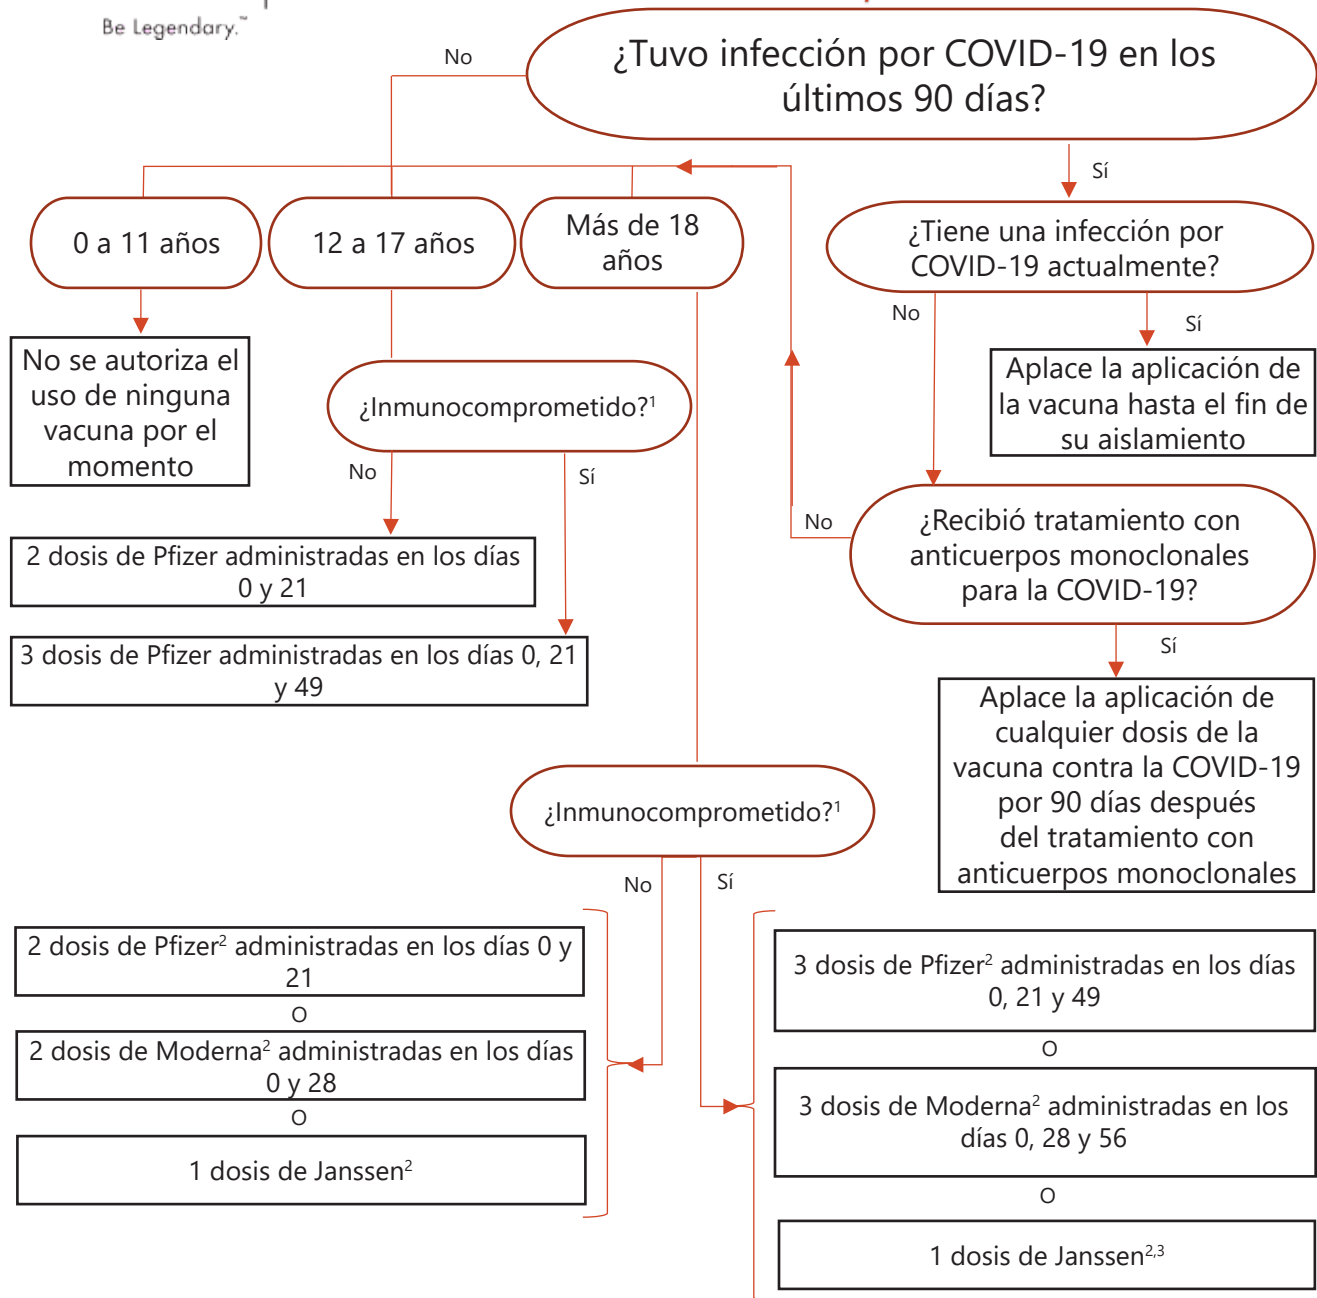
Be Legendary.™

¿Tuvo infección por COVID-19 en los últimos 90 días?

No

Sí

0 a 11 años

12 a 17 años

Más de 18 años

¿Tiene una infección por COVID-19 actualmente?

No se autoriza el uso de ninguna vacuna por el momento

¿Inmunocomprometido?$^1$

No

Sí

Aplace la aplicación de la vacuna hasta el fin de su aislamiento

No

Sí

2 dosis de Pfizer administradas en los días 0 y 21

No

¿Recibió tratamiento con anticuerpos monoclonales para la COVID-19?

3 dosis de Pfizer administradas en los días 0, 21 y 49

Sí

Aplace la aplicación de cualquier dosis de la vacuna contra la COVID-19 por 90 días después del tratamiento con anticuerpos monoclonales

¿Inmunocomprometido?$^1$

No

Sí

2 dosis de Pfizer$^2$ administradas en los días 0 y 21

O

2 dosis de Moderna$^2$ administradas en los días 0 y 28

O

1 dosis de Janssen$^2$

3 dosis de Pfizer$^2$ administradas en los días 0, 21 y 49

O

3 dosis de Moderna$^2$ administradas en los días 0, 28 y 56

O

1 dosis de Janssen$^{2,3}$